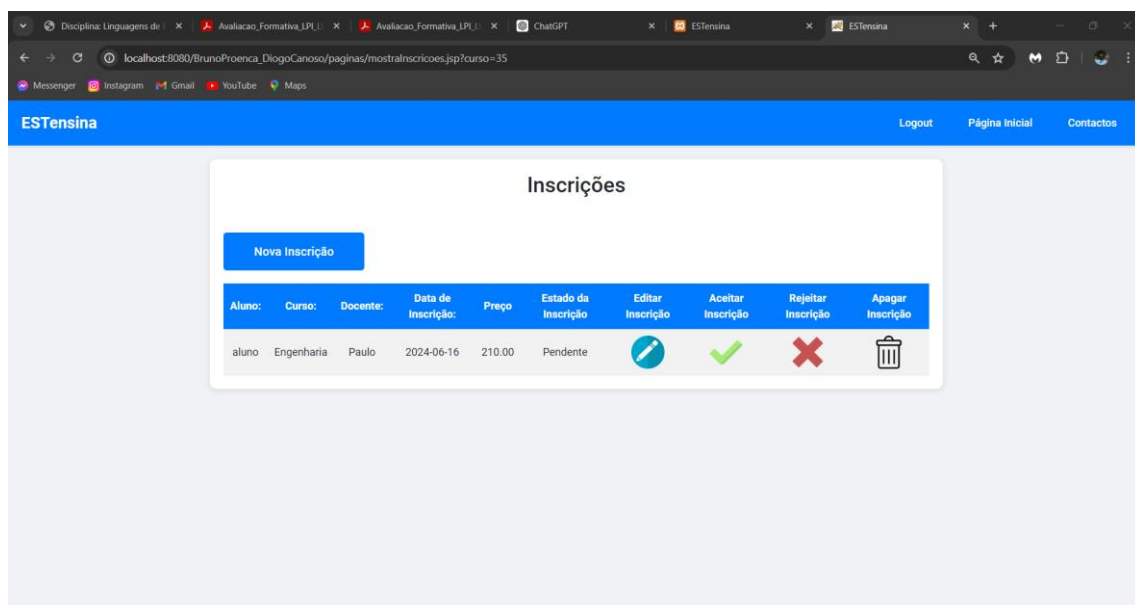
Disciplina: Linguagens de | × Avaliacao_Formativa_LPI_I × Avaliacao_Formativa_LPI_I × ChatGPT × ESTensina × ESTensina × +

localhost:8080/BrunoProenca_DiogoCanoso/paginas/mostraInscricoes.jsp?curso=35

Messenger Instagram Gmail YouTube Maps

ESTensina

Logout Página Inicial Contactos

Inscrições

Nova Inscrição

| Aluno: | Curso: | Docente: | Data de Inscrição: | Preço | Estado da Inscrição | Editar Inscrição | Aceitar Inscrição | Rejeitar Inscrição | Apagar Inscrição |
|---|---|---|---|---|---|---|---|---|---|
| aluno | Engenharia | Paulo | 2024-06-16 | 210.00 | Pendente | | | | |